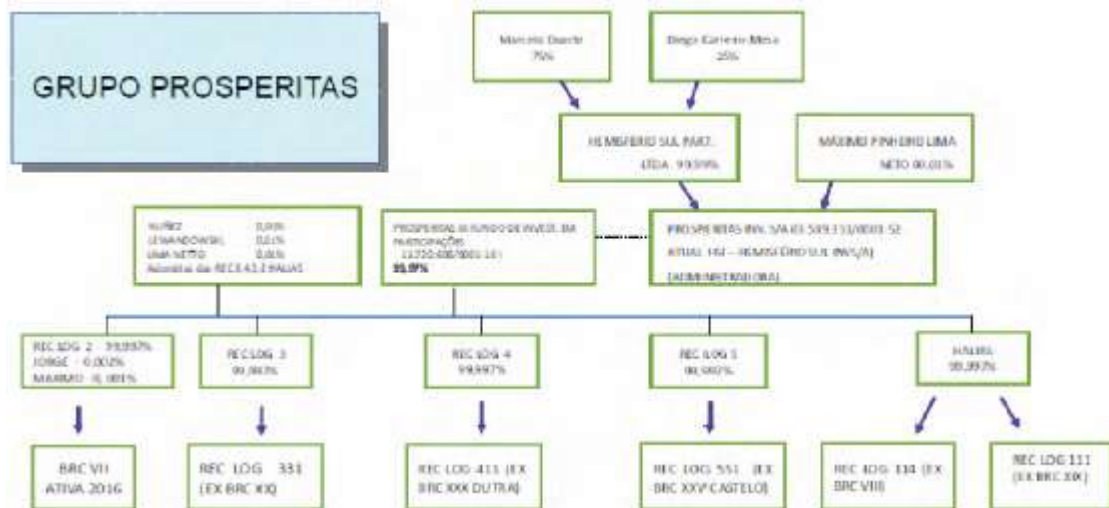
GRUPO PROSPERITAS

Marcelo Duarte
75%

Diego Carneiro Mesa
25%

HEMISFERIO SUL PART.
LTDA 99,99%

MÁXIMO PINHEIRO LIMA
NETO 00,01%

NUÑEZ 0,01%
LEWANDOWSKI 0,01%
LIMA NETTO 0,01%
Adminis das REC 4 E 3 HALIBS

PROSPERITAS III FUNDO DE INVEST. EM PARTICIPAÇÕES
(11720.600/0001-14)
99,9%

PROSPERITAS INV. S/A 03.509.151/0001-52
ATUAL HM – HEMISFÉRIO SUL INV S/A
(ADMINISTRADORA)

REC LOG 2 99,997%
JORGE 0,002%
MARIMO 0,001%

REC LOG 3
99,997%

REC LOG 4
99,997%

REC LOG 5
99,997%

HALIBS
99,997%

BRC VII
ATIVA 2016

REC LOG 331
(EX BRC XX)

REC LOG 411 (EX BRC XXX DUTRA)

REC LOG 551 (EX BRC XXV CASTELO)

REC LOG 114 (EX BRC VIII)

REC LOG 111
(EX BRC XX)